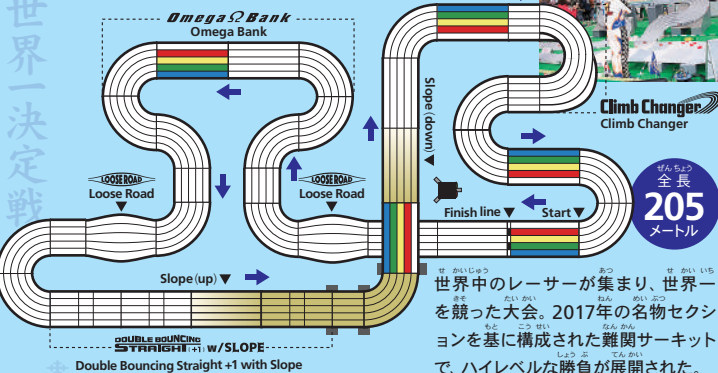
世界一決定戦

Omega Ω Bank
Omega Bank

LOOSE ROAD
Loose Road

LOOSE ROAD
Loose Road

Slope (down) ▼

Climb Changer
Climb Changer

ぜんちょう
全長
205
メートル

Finish line ▼

Start ▼

Slope (up) ▼

DOUBLE BOUNCING STRAIGHT +1 w/SLOPE
Double Bouncing Straight +1 with Slope

世界中のレーサーが集まり、世界一を競った大会。2017年の名物セクションを基に構成された難関サーキットで、ハイレベルな勝負が展開された。